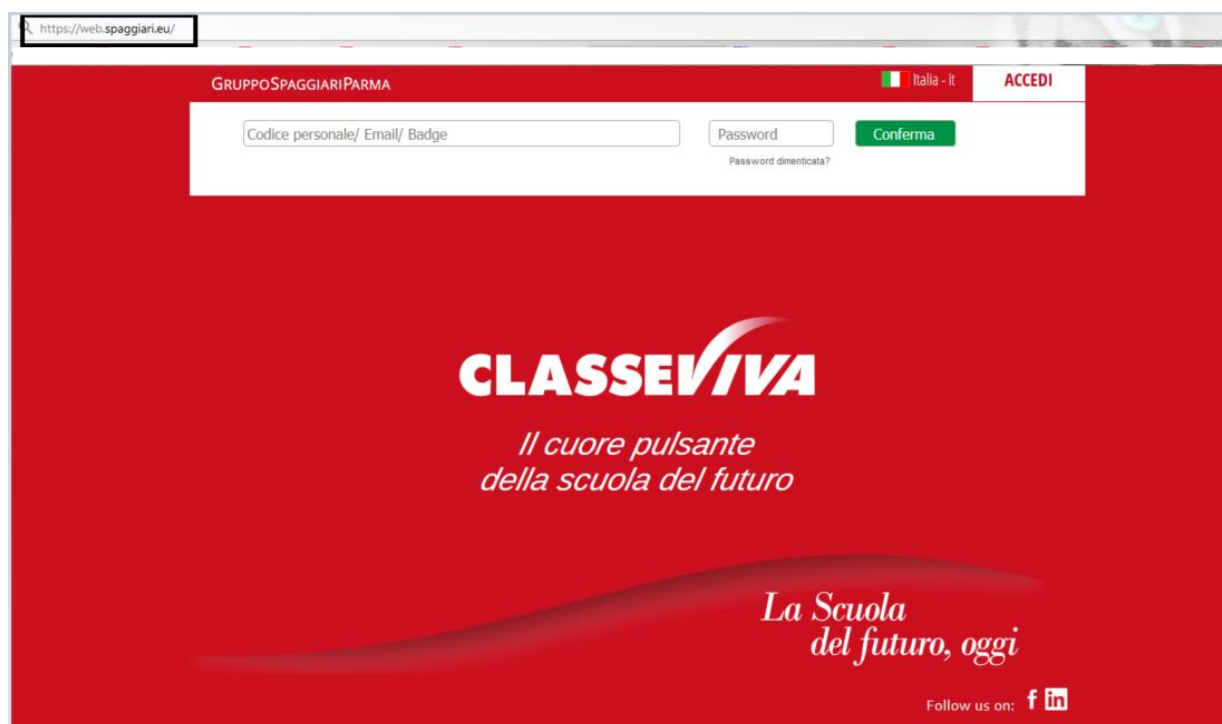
https://web.spaggiari.eu/

GRUPPOSPAGGIARIPARMA

Italia - it

ACCEDI

Codice personale/ Email/ Badge

Password

Conferma

Password dimenticata?

CLASSEVIVA

Il cuore pulsante
della scuola del futuro

La Scuola
del futuro, oggi

Follow us on: f in